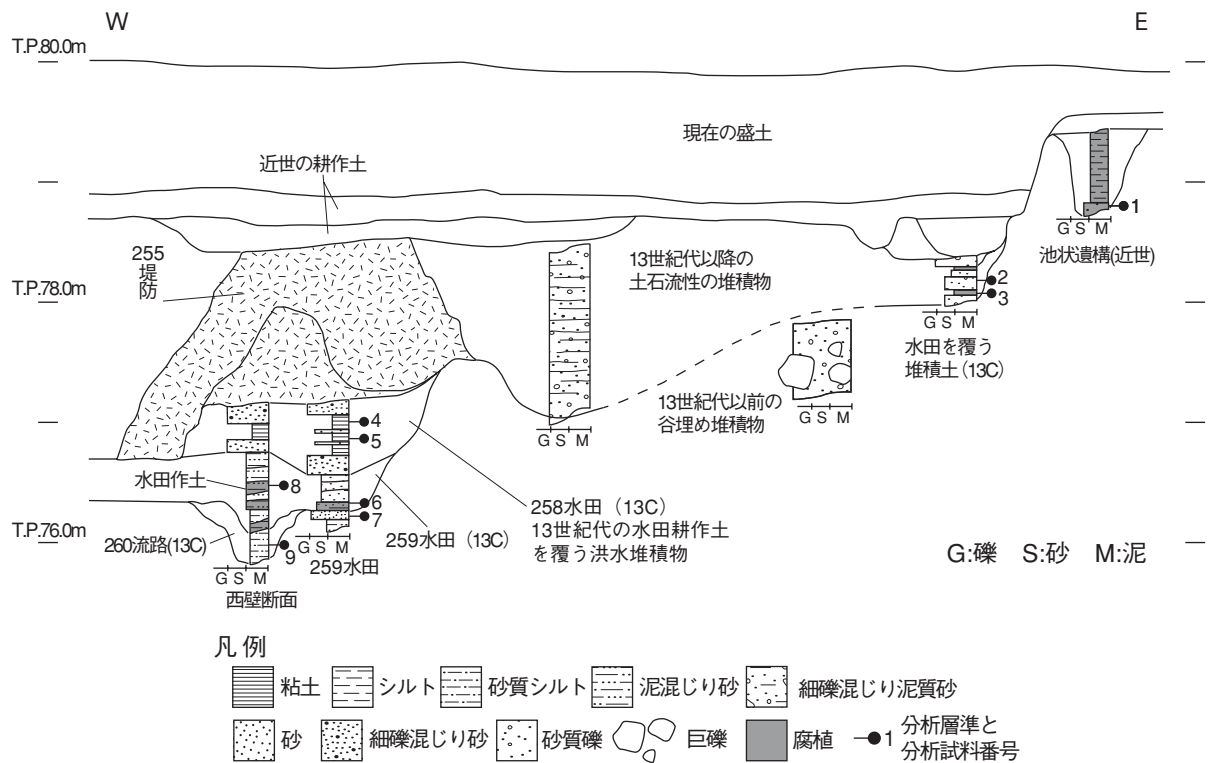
W

E

T.P.80.0m

現在の盛土

近世の耕作土

1

G S M

池状遺構(近世)

255 堤防

T.P.78.0m

13世紀代以降の土石流性の堆積物

2

3

G S M

水田を覆う堆積土(13C)

13世紀代以前の谷埋め堆積物

G S M

G S M

4

5

水田作土

8

6

7

258水田（13C）
13世紀代の水田耕作土を覆う洪水堆積物

T.P.76.0m

260流路(13C)

9

G S M

259水田

259水田（13C）

G S M

西壁断面

G:礫　S:砂　M:泥

凡例

粘土　シルト　砂質シルト　泥混じり砂　細礫混じり泥質砂

砂　細礫混じり砂　砂質礫　巨礫　腐植　1 分析層準と分析試料番号